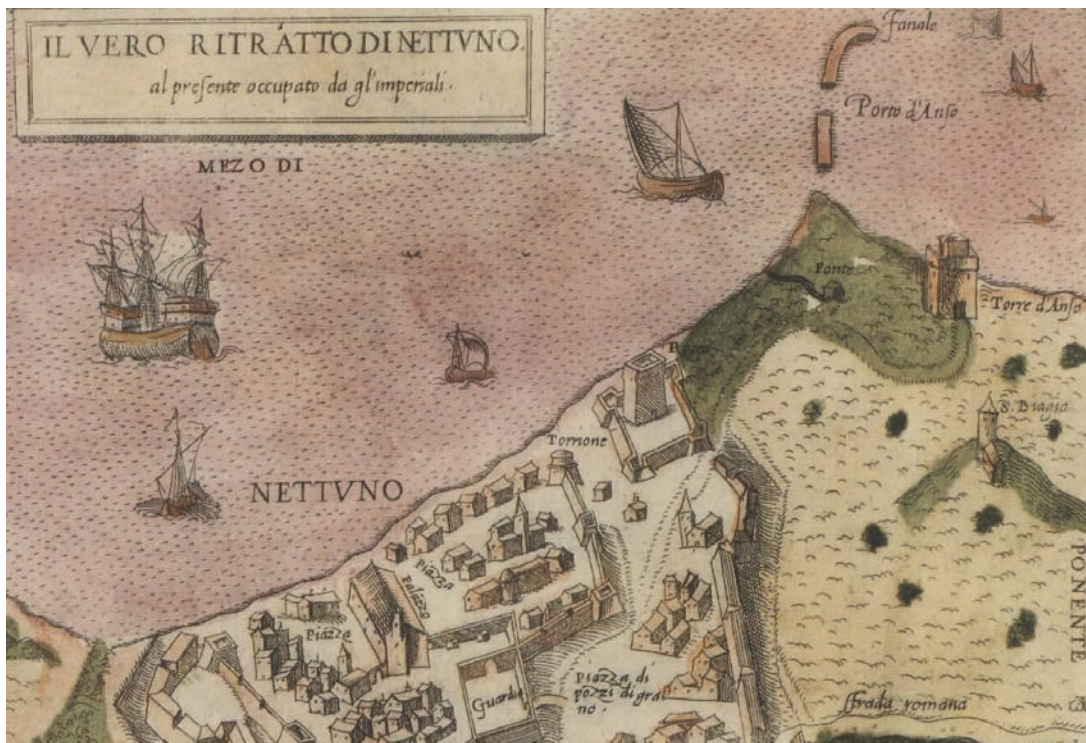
IL VERO RITRATTO DI NETTVNO.
al presente occupato da gl'imperiali.

Fanale

Porto d'Anso

MEZO DI

Ponte

Torre d'Anso

Rocca

S. Biagio

Tornone

NETTVNO

PONENTE

Piazza

Palazzo

Piazze

Piazza di pozzi di grano

Guardia

Strada romana